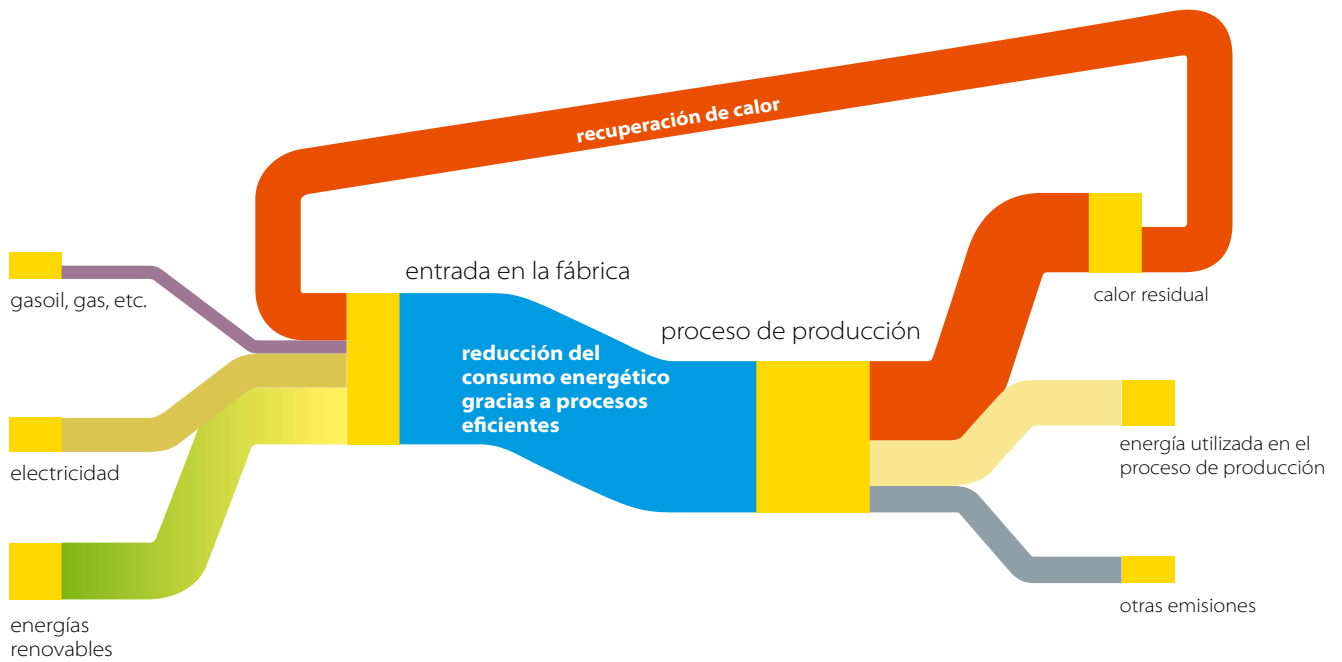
recuperación de calor

gasoil, gas, etc.

entrada en la fábrica

calor residual

proceso de producción

reducción del consumo energético gracias a procesos eficientes

electricidad

energía utilizada en el proceso de producción

energías renovables

otras emisiones